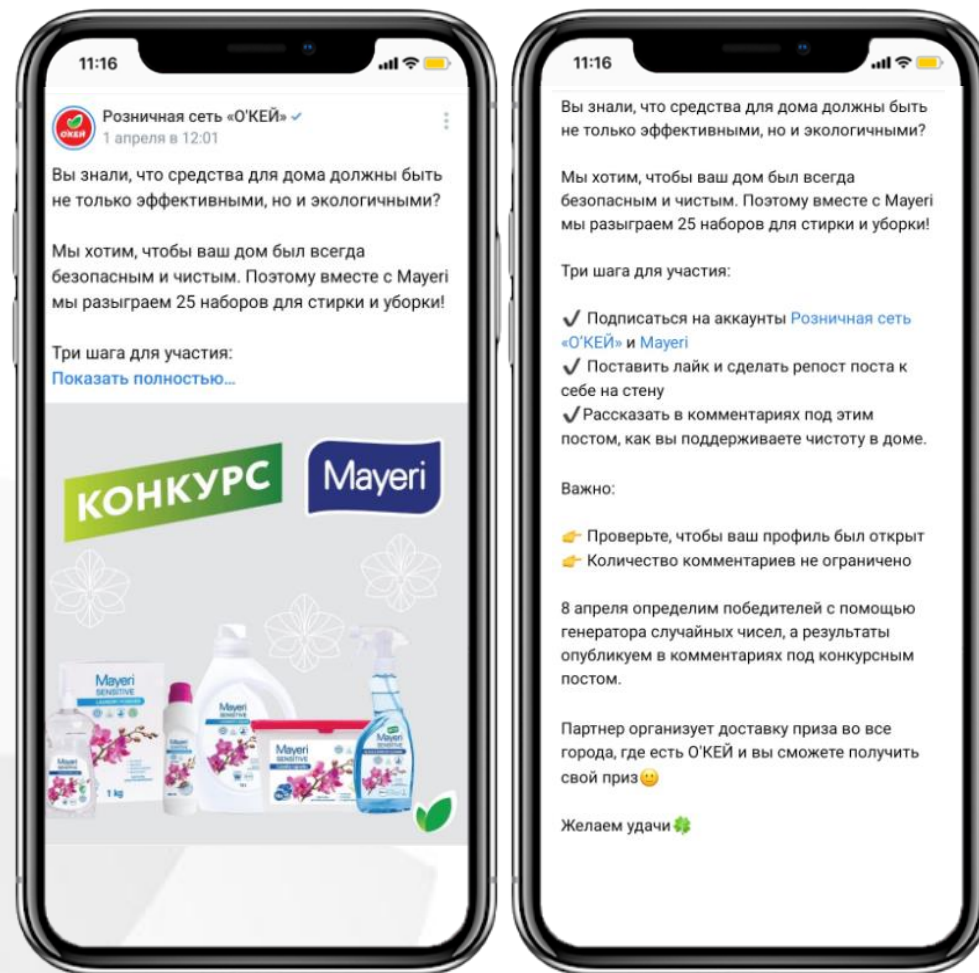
11:16

ОКЕЙ

Розничная сеть «О'КЕЙ»

1 апреля в 12:01

Вы знали, что средства для дома должны быть не только эффективными, но и экологичными?

Мы хотим, чтобы ваш дом был всегда безопасным и чистым. Поэтому вместе с Mayeri мы разыграем 25 наборов для стирки и уборки!

Три шага для участия:

Показать полностью…

КОНКУРС

Mayeri

Mayeri SENSITIVE

Mayeri SENSITIVE

Mayeri SENSITIVE

Mayeri

Mayeri

1 kg

11:16

Вы знали, что средства для дома должны быть не только эффективными, но и экологичными?

Мы хотим, чтобы ваш дом был всегда безопасным и чистым. Поэтому вместе с Mayeri мы разыграем 25 наборов для стирки и уборки!

Три шага для участия:

✔ Подписаться на аккаунты Розничная сеть «О'КЕЙ» и Mayeri
✔ Поставить лайк и сделать репост поста к себе на стену
✔ Рассказать в комментариях под этим постом, как вы поддерживаете чистоту в доме.

Важно:

👉 Проверьте, чтобы ваш профиль был открыт
👉 Количество комментариев не ограничено

8 апреля определим победителей с помощью генератора случайных чисел, а результаты опубликуем в комментариях под конкурсным постом.

Партнер организует доставку приза во все города, где есть О'КЕЙ и вы сможете получить свой приз🙂

Желаем удачи🍀